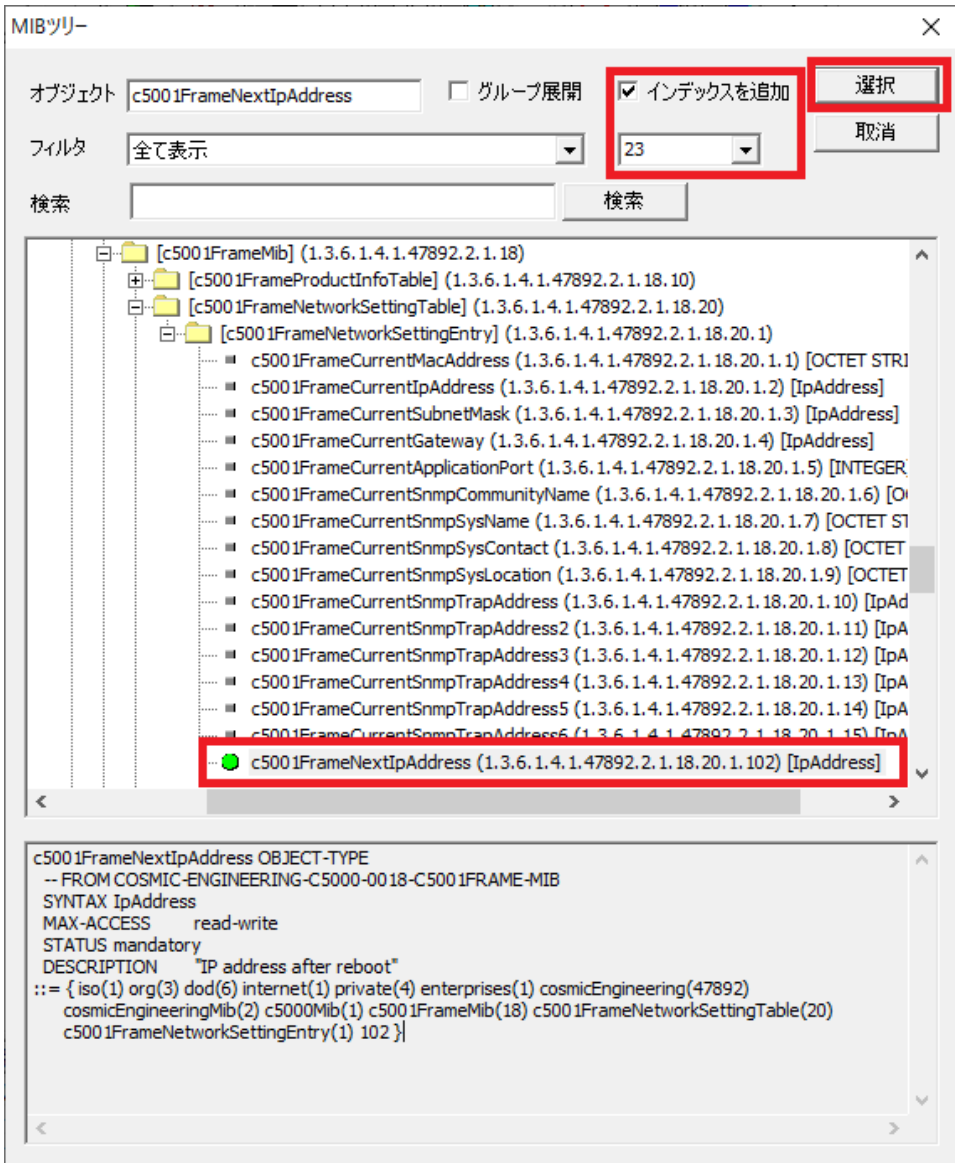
MIBツリー

オブジェクト c5001FrameNextIpAddress
グループ展開
インデックスを追加
選択
取消
フィルタ 全て表示
23
検索
検索

[c5001FrameMib] (1.3.6.1.4.1.47892.2.1.18)
[c5001FrameProductInfoTable] (1.3.6.1.4.1.47892.2.1.18.10)
[c5001FrameNetworkSettingTable] (1.3.6.1.4.1.47892.2.1.18.20)
[c5001FrameNetworkSettingEntry] (1.3.6.1.4.1.47892.2.1.18.20.1)
c5001FrameCurrentMacAddress (1.3.6.1.4.1.47892.2.1.18.20.1.1) [OCTET STRI
c5001FrameCurrentIpAddress (1.3.6.1.4.1.47892.2.1.18.20.1.2) [IpAddress]
c5001FrameCurrentSubnetMask (1.3.6.1.4.1.47892.2.1.18.20.1.3) [IpAddress]
c5001FrameCurrentGateway (1.3.6.1.4.1.47892.2.1.18.20.1.4) [IpAddress]
c5001FrameCurrentApplicationPort (1.3.6.1.4.1.47892.2.1.18.20.1.5) [INTEGER
c5001FrameCurrentSnmpCommunityName (1.3.6.1.4.1.47892.2.1.18.20.1.6) [O
c5001FrameCurrentSnmpSysName (1.3.6.1.4.1.47892.2.1.18.20.1.7) [OCTET ST
c5001FrameCurrentSnmpSysContact (1.3.6.1.4.1.47892.2.1.18.20.1.8) [OCTET
c5001FrameCurrentSnmpSysLocation (1.3.6.1.4.1.47892.2.1.18.20.1.9) [OCTET
c5001FrameCurrentSnmpTrapAddress (1.3.6.1.4.1.47892.2.1.18.20.1.10) [IpAd
c5001FrameCurrentSnmpTrapAddress2 (1.3.6.1.4.1.47892.2.1.18.20.1.11) [IpA
c5001FrameCurrentSnmpTrapAddress3 (1.3.6.1.4.1.47892.2.1.18.20.1.12) [IpA
c5001FrameCurrentSnmpTrapAddress4 (1.3.6.1.4.1.47892.2.1.18.20.1.13) [IpA
c5001FrameCurrentSnmpTrapAddress5 (1.3.6.1.4.1.47892.2.1.18.20.1.14) [IpA
c5001FrameCurrentSnmpTrapAddress6 (1.3.6.1.4.1.47892.2.1.18.20.1.15) [IpA
c5001FrameNextIpAddress (1.3.6.1.4.1.47892.2.1.18.20.1.102) [IpAddress]

c5001FrameNextIpAddress OBJECT-TYPE
-- FROM COSMIC-ENGINEERING-C5000-0018-C5001FRAME-MIB
SYNTAX IpAddress
MAX-ACCESS read-write
STATUS mandatory
DESCRIPTION "IP address after reboot"
::= { iso(1) org(3) dod(6) internet(1) private(4) enterprises(1) cosmicEngineering(47892) cosmicEngineeringMib(2) c5000Mib(1) c5001FrameMib(18) c5001FrameNetworkSettingTable(20) c5001FrameNetworkSettingEntry(1) 102 }